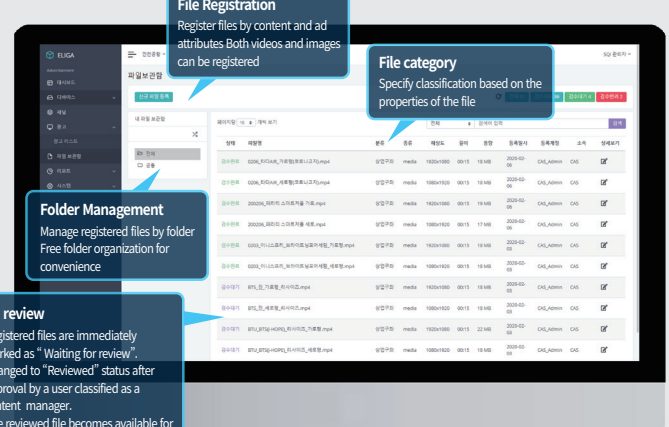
File Registration
Register files by content and ad attributes Both videos and images can be registered

File category
Specify classification based on the properties of the file

Folder Management
Manage registered files by folder Free folder organization for convenience

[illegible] review
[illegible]gistered files are immediately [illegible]rked as "Waiting for review". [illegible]anged to "Reviewed" status after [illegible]proval by a user classified as a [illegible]ntent manager.
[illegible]e reviewed file becomes available for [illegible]

ELIGA
SG 관리자
파일보관함
신규 파일 등록
내 파일 보관함
전체
공용
페이지당 10 개씩 보기
전체
검색어 입력
검색
상태 | 파일명 | 분류 | 종류 | 해상도 | 길이 | 용량 | 등록일시 | 등록계정 | 소속 | 상세보기

| 상태 | 파일명 | 분류 | 종류 | 해상도 | 길이 | 용량 | 등록일시 | 등록계정 | 소속 |
|---|---|---|---|---|---|---|---|---|---|
| 검수완료 | 0206_뷰티AR_가로형(모두나조지).mp4 | 상업구좌 | media | 1920x1080 | 00:15 | 18 MB | 2020-02-06 | CAS_Admin | CAS |
| 검수완료 | 0206_뷰티AR_세로형(모두나조지).mp4 | 상업구좌 | media | 1080x1920 | 00:15 | 19 MB | 2020-02-06 | CAS_Admin | CAS |
| 검수완료 | 200206_뷰티의 스마트거울 가로.mp4 | 상업구좌 | media | 1920x1080 | 00:15 | 18 MB | 2020-02-06 | CAS_Admin | CAS |
| 검수완료 | 200206_뷰티의 스마트거울 세로.mp4 | 상업구좌 | media | 1080x1920 | 00:15 | 17 MB | 2020-02-06 | CAS_Admin | CAS |
| 검수완료 | 0203_이니스프리_브라이트보로어세럼_가로형.mp4 | 상업구좌 | media | 1920x1080 | 00:15 | 18 MB | 2020-02-03 | CAS_Admin | CAS |
| 검수완료 | 0203_이니스프리_브라이트보로어세럼_세로형.mp4 | 상업구좌 | media | 1080x1920 | 00:15 | 19 MB | 2020-02-03 | CAS_Admin | CAS |
| 검수대기 | BTL_잇_가로형_피서지즈.mp4 | 상업구좌 | media | 1920x1080 | 00:15 | 18 MB | 2020-02-03 | CAS_Admin | CAS |
| 검수대기 | BTL_잇_세로형_피서지즈.mp4 | 상업구좌 | media | 1080x1920 | 00:15 | 19 MB | 2020-02-03 | CAS_Admin | CAS |
| 검수대기 | BTL_BTS(HOPE)_피서지즈_가로형.mp4 | 상업구좌 | media | 1920x1080 | 00:15 | 22 MB | 2020-02-03 | CAS_Admin | CAS |
| 검수대기 | BTL_BTS(HOPE)_피서지즈_세로형.mp4 | 상업구좌 | media | 1080x1920 | 00:15 | 19 MB | 2020-02-03 | CAS_Admin | CAS |